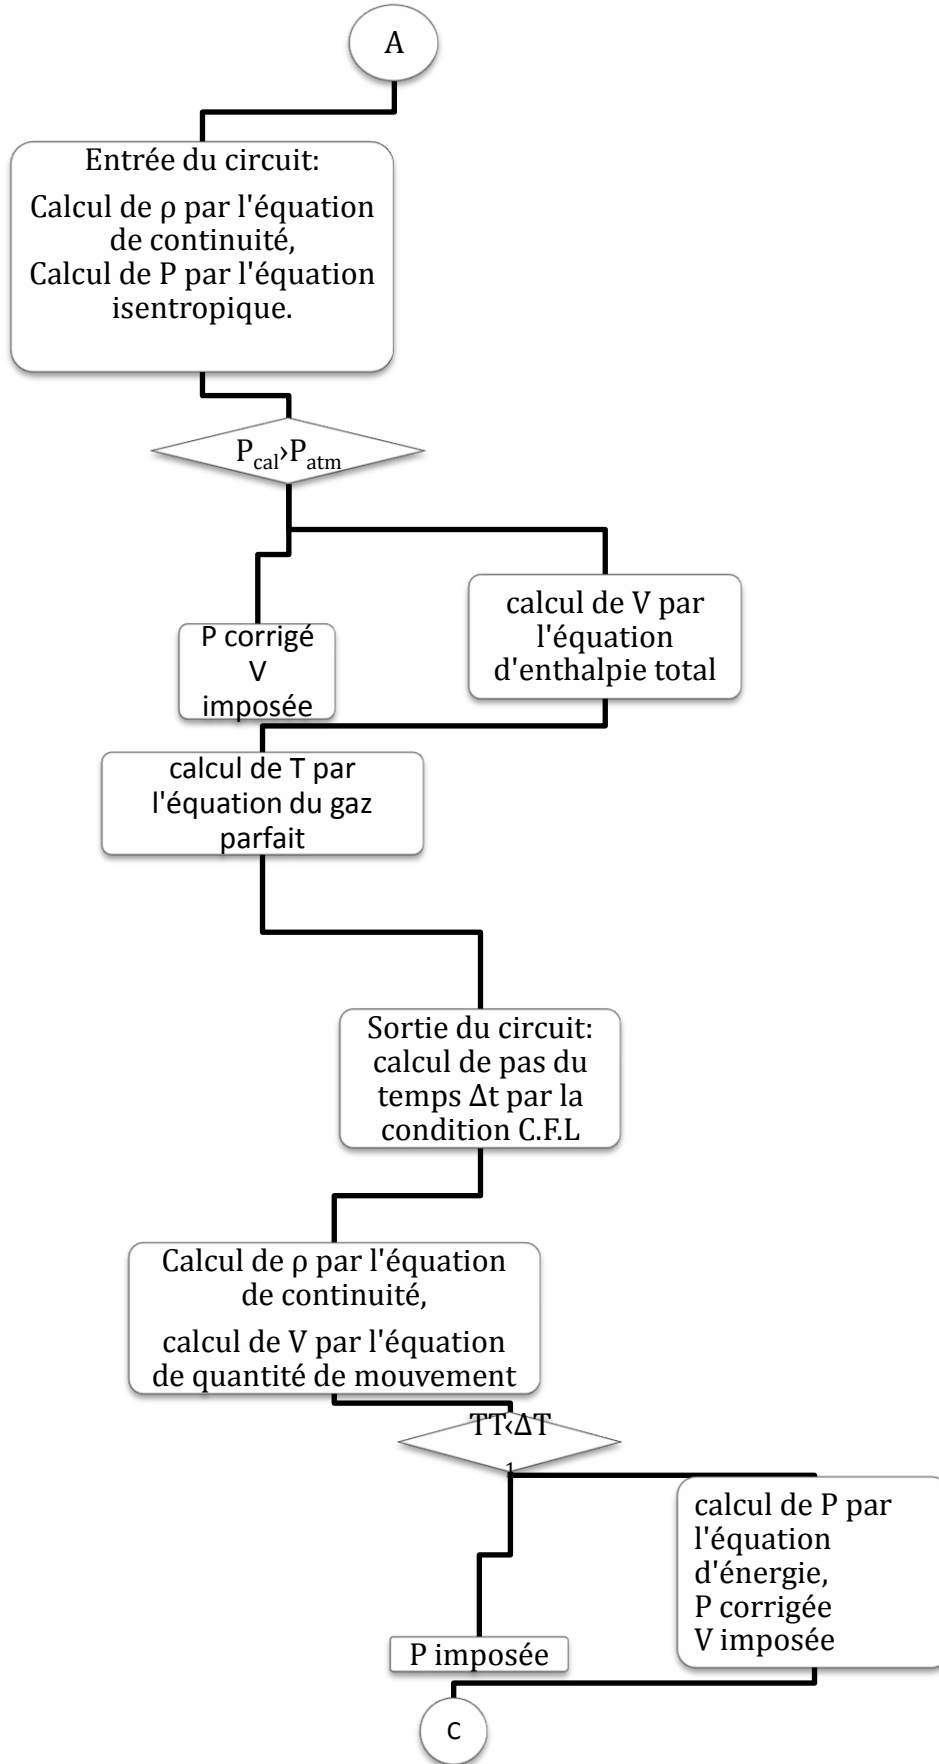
A

Entrée du circuit:

Calcul de ρ par l'équation de continuité, Calcul de P par l'équation isentropique.

$P_{cal}›P_{atm}$

P corrigé V imposée

calcul de V par l'équation d'enthalpie total

calcul de T par l'équation du gaz parfait

Sortie du circuit: calcul de pas du temps Δt par la condition C.F.L

Calcul de ρ par l'équation de continuité,

calcul de V par l'équation de quantité de mouvement

TT‹ΔT

1

calcul de P par l'équation d'énergie, P corrigée V imposée

P imposée

C